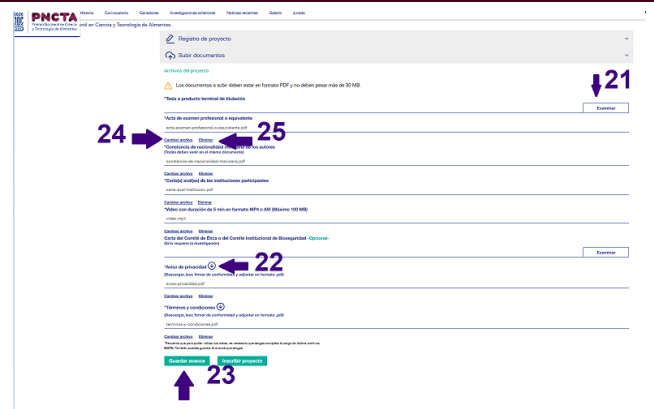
PNCTA
Premio Nacional a la Mejor Tesis en Ciencia y Tecnología de Alimentos
Historia Convocatoria Ganadores Investigaciones anteriores Noticias recientes Galería Jurado
ond en Ciencia y Tecnología de Alimentos

Registro de proyecto
Subir documentos

Archivos del proyecto
Los documentos a subir deben estar en formato PDF y no deben pesar más de 30 MB.

*Tesis o producto terminal de titulación
Examinar
21

*Acta de examen profesional o equivalente
acta-examen-profesional-o-equivalente.pdf
24 25
Cambiar archivo Eliminar
*Constancia de nacionalidad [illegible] de los autores
(Todas deben venir en el mismo documento)
constancia-de-nacionalidad-mexicana.pdf

Cambiar archivo Eliminar
*Carta(s) aval(es) de las instituciones participantes
carta-aval-institucion.pdf

Cambiar archivo Eliminar
*Video con duración de 5 min en formato MP4 o AVI (Máximo 100 MB)
video.mp4

Cambiar archivo Eliminar
Carta del Comité de Ética o del Comité Institucional de Bioseguridad -Opcional-
(Si lo requiere la investigación)
Examinar

*Aviso de privacidad
22
(Descargar, leer, firmar de conformidad y adjuntar en formato .pdf)
aviso-privacidad.pdf

Cambiar archivo Eliminar
*Términos y condiciones
(Descargar, leer, firmar de conformidad y adjuntar en formato .pdf)
terminos-y-condiciones.pdf

Cambiar archivo Eliminar
*Requerido para poder enviar su envío, es necesario que tengas completa la carga de dichos archivos.
NOTA: También puedes guardar el avance que llevas.
Guardar avance Inscribir proyecto
23